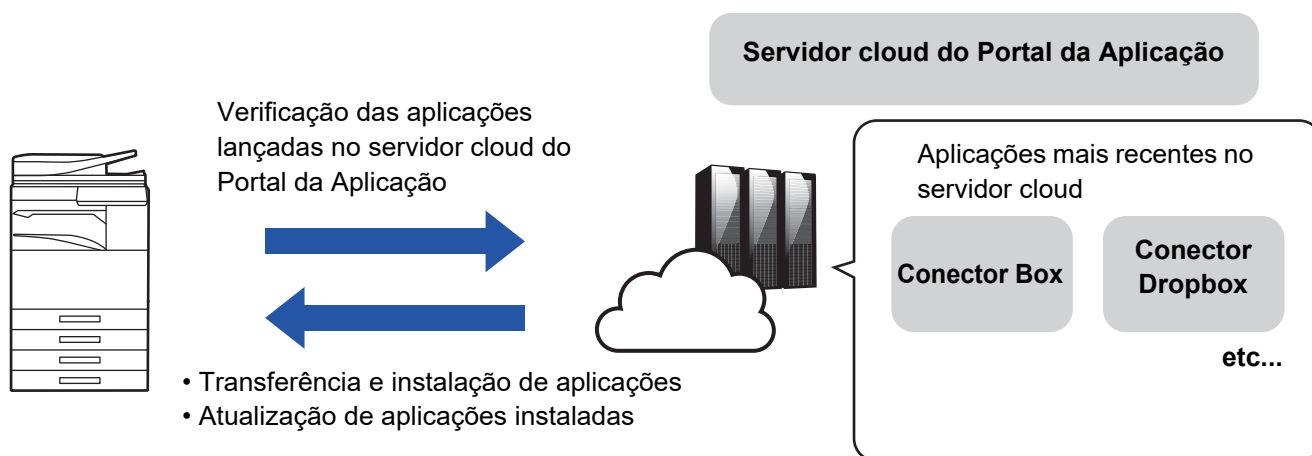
Servidor cloud do Portal da Aplicação

Verificação das aplicações lançadas no servidor cloud do Portal da Aplicação

Aplicações mais recentes no servidor cloud

Conector Box

Conector Dropbox

etc...

• Transferência e instalação de aplicações
• Atualização de aplicações instaladas